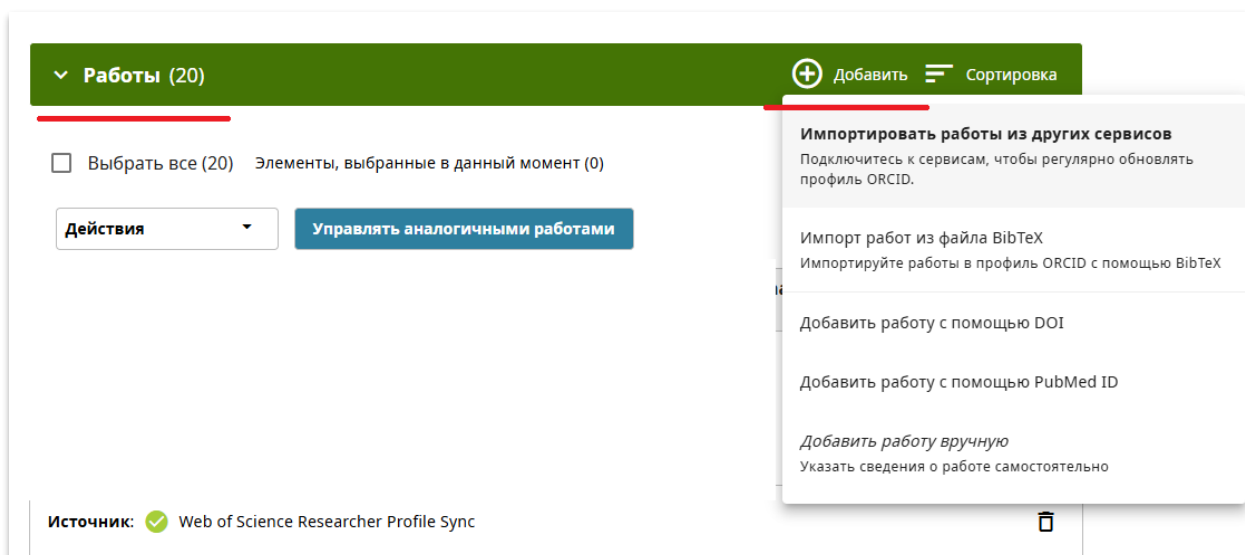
Работы (20)

Добавить Сортировка

Выбрать все (20) Элементы, выбранные в данный момент (0)

Действия

Управлять аналогичными работами

Импортировать работы из других сервисов
Подключитесь к сервисам, чтобы регулярно обновлять профиль ORCID.

Импорт работ из файла BibTeX
Импортируйте работы в профиль ORCID с помощью BibTeX

Добавить работу с помощью DOI

Добавить работу с помощью PubMed ID

Добавить работу вручную
Указать сведения о работе самостоятельно

Источник: Web of Science Researcher Profile Sync